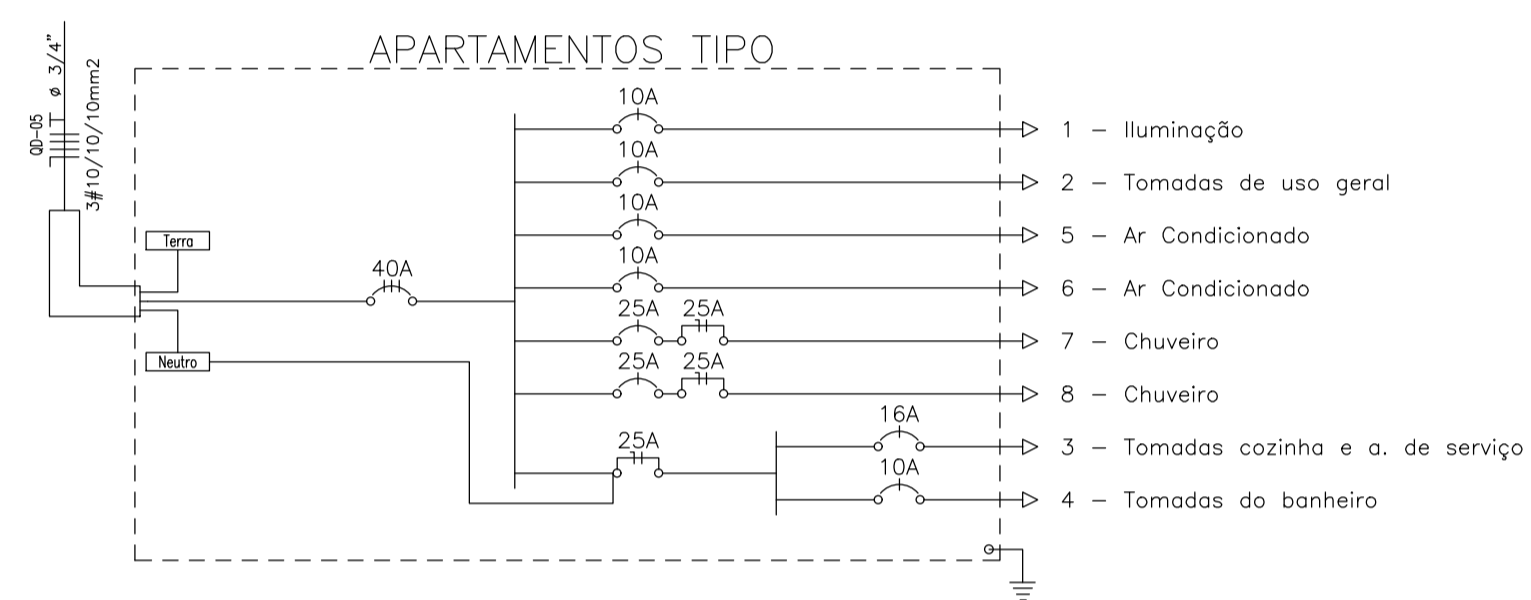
QD-05
3#10/10/10mm2
ø 3/4"

APARTAMENTOS TIPO

Terra

Neutro

40A

10A
1 – Iluminação

10A
2 – Tomadas de uso geral

10A
5 – Ar Condicionado

10A
6 – Ar Condicionado

25A 25A
7 – Chuveiro

25A 25A
8 – Chuveiro

25A

16A
3 – Tomadas cozinha e a. de serviço

10A
4 – Tomadas do banheiro